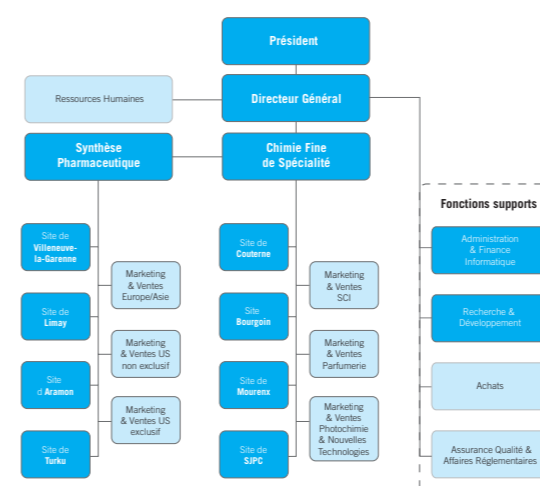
Président

Ressources Humaines

Directeur Général

Synthèse Pharmaceutique

Chimie Fine de Spécialité

Fonctions supports

Site de Villeneuve-la-Garenne

Marketing & Ventes Europe/Asie

Site de Limay

Marketing & Ventes US non exclusif

Site d'Aramon

Marketing & Ventes US exclusif

Site de Turku

Site de Couterne

Marketing & Ventes SCI

Site Bourgoin

Marketing & Ventes Parfumerie

Site de Mourenx

Marketing & Ventes Photochimie & Nouvelles Technologies

Site de SJPC

Administration & Finance Informatique

Recherche & Développement

Achats

Assurance Qualité & Affaires Réglementaires